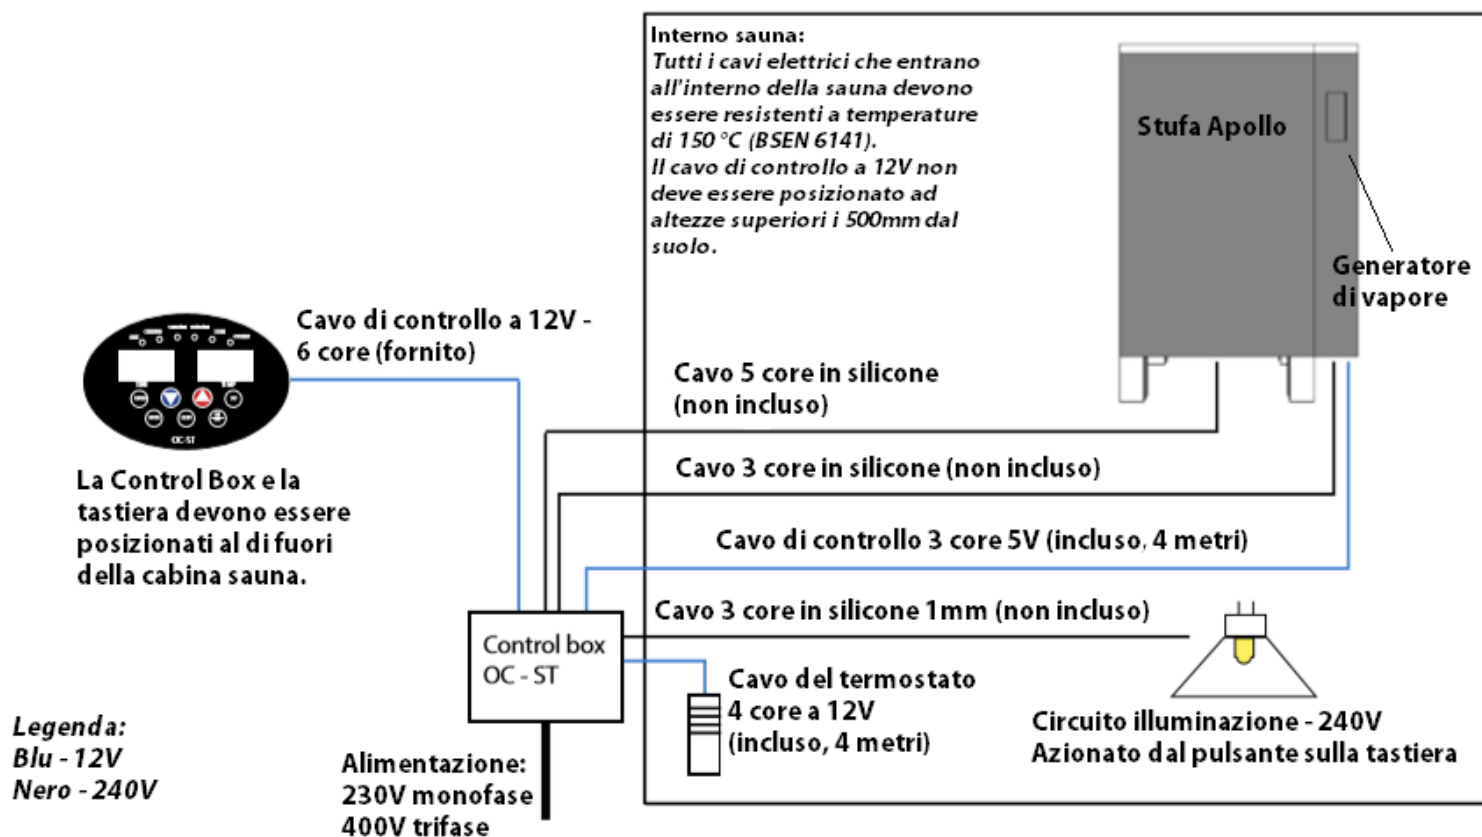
Interno sauna:
Tutti i cavi elettrici che entrano all'interno della sauna devono essere resistenti a temperature di 150 °C (BSEN 6141).
Il cavo di controllo a 12V non deve essere posizionato ad altezze superiori i 500mm dal suolo.

Stufa Apollo

Generatore di vapore

Cavo di controllo a 12V - 6 core (fornito)

OC-ST

La Control Box e la tastiera devono essere posizionati al di fuori della cabina sauna.

Cavo 5 core in silicone (non incluso)

Cavo 3 core in silicone (non incluso)

Cavo di controllo 3 core 5V (incluso, 4 metri)

Cavo 3 core in silicone 1mm (non incluso)

Control box OC - ST

Cavo del termostato 4 core a 12V (incluso, 4 metri)

Circuito illuminazione - 240V
Azionato dal pulsante sulla tastiera

Legenda:
Blu - 12V
Nero - 240V

Alimentazione:
230V monofase
400V trifase